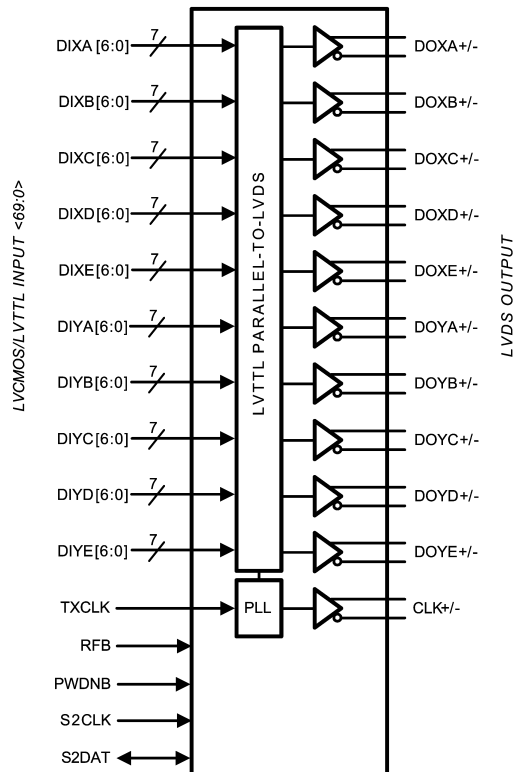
LVCMOS/LVTTL INPUT <69:0>

DIXA [6:0] 7
DIXB [6:0] 7
DIXC [6:0] 7
DIXD [6:0] 7
DIXE [6:0] 7
DIYA [6:0] 7
DIYB [6:0] 7
DIYC [6:0] 7
DIYD [6:0] 7
DIYE [6:0] 7
TXCLK
RFB
PWDNB
S2CLK
S2DAT

LVTTL PARALLEL-TO-LVDS

PLL

DOXA+/-
DOXB+/-
DOXC+/-
DOXD+/-
DOXE+/-
DOYA+/-
DOYB+/-
DOYC+/-
DOYD+/-
DOYE+/-
CLK+/-

LVDS OUTPUT